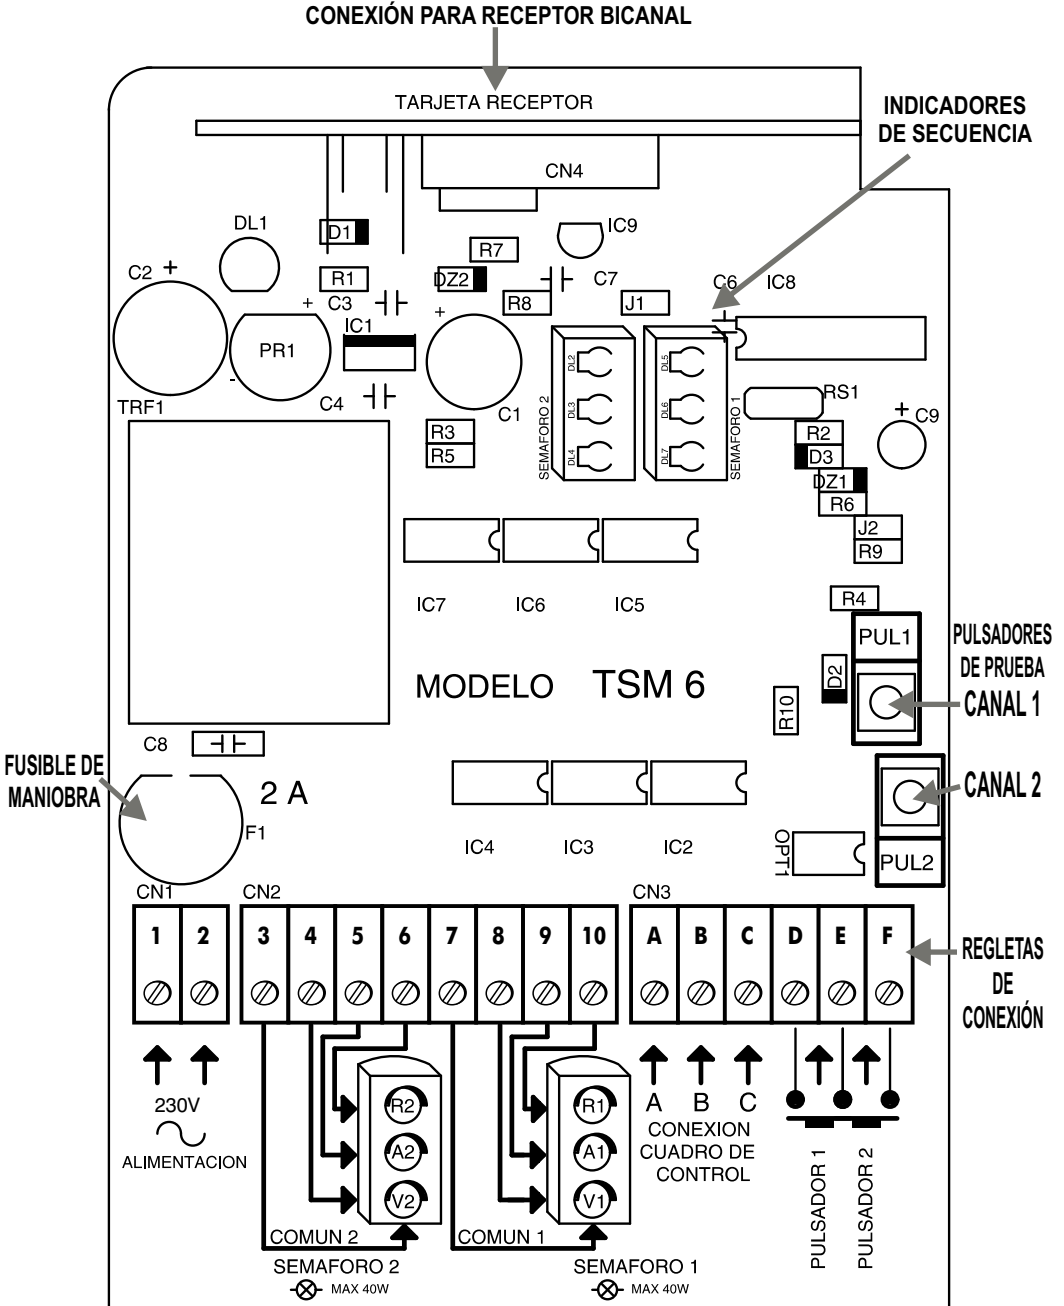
CONEXIÓN PARA RECEPTOR BICANAL

TARJETA RECEPTOR

INDICADORES DE SECUENCIA

CN4

DL1

D1

IC9

R7

C2 +

R1

DZ2

C7

+ C3

R8

J1

C6

IC8

IC1

+

PR1

-

SEMAFORO 2

DL2

DL3

DL4

DL5

DL6

DL7

SEMAFORO 1

C4

C1

RS1

TRF1

+ C9

R2

R3

D3

R5

DZ1

R6

J2

R9

IC7

IC6

IC5

R4

PUL1

PULSADORES DE PRUEBA

MODELO TSM 6

D2

R10

CANAL 1

C8

FUSIBLE DE MANIOBRA

2 A

F1

CANAL 2

OPT1

IC4

IC3

IC2

PUL2

CN1

CN2

CN3

| 1 | 2 | 3 | 4 | 5 | 6 | 7 | 8 | 9 | 10 | A | B | C | D | E | F |
|---|---|---|---|---|---|---|---|---|---|---|---|---|---|---|---|

REGLETAS DE CONEXIÓN

230V

ALIMENTACION

R2

A2

V2

R1

A1

V1

A B C

CONEXION CUADRO DE CONTROL

PULSADOR 1

PULSADOR 2

COMUN 2

COMUN 1

SEMAFORO 2

MAX 40W

SEMAFORO 1

MAX 40W